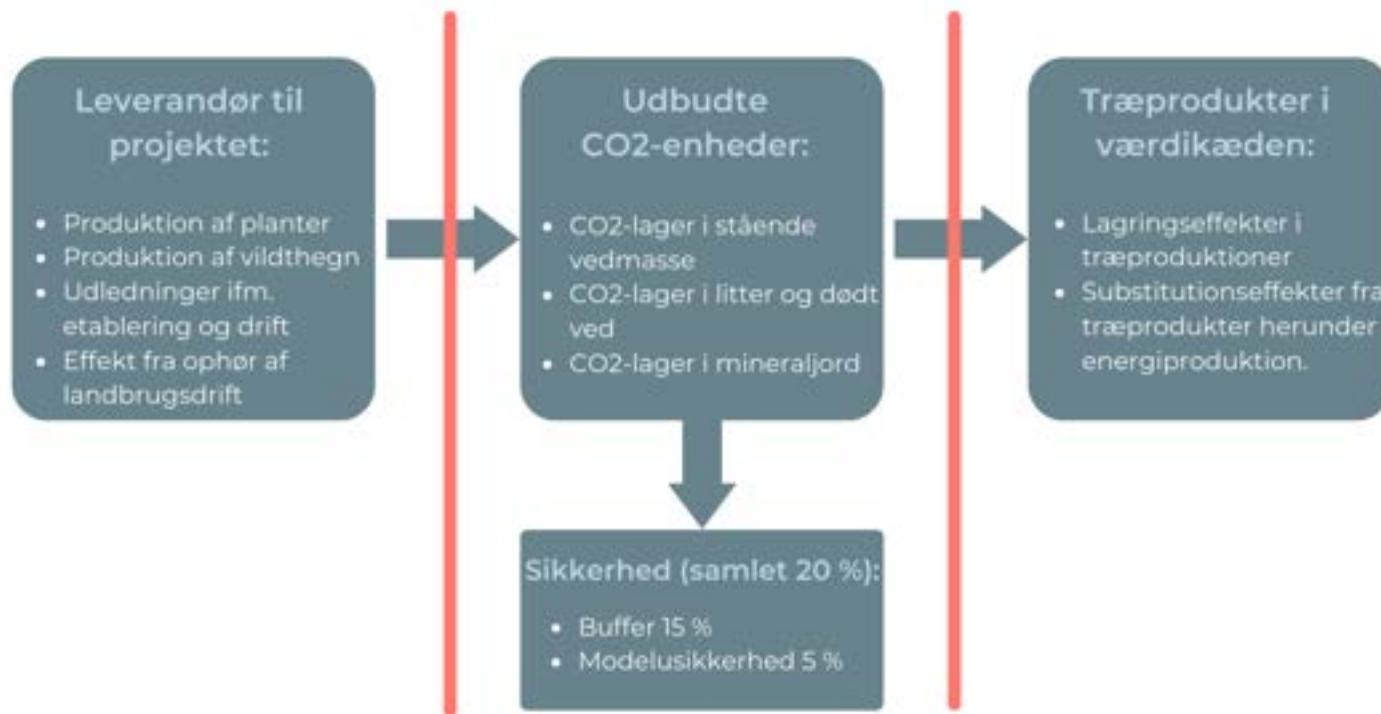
Leverandør til projektet:

- Produktion af planter
- Produktion af vildthegn
- Udledninger ifm. etablering og drift
- Effekt fra ophør af landbrugsdrift

Udbudte CO2-enheder:

- CO2-lager i stående vedmasse
- CO2-lager i litter og dødt ved
- CO2-lager i mineraljord

Sikkerhed (samlet 20 %):

- Buffer 15 %
- Modelusikkerhed 5 %

Træprodukter i værdikæden:

- Lagringseffekter i træproduktioner
- Substitutionseffekter fra træprodukter herunder energiproduktion.